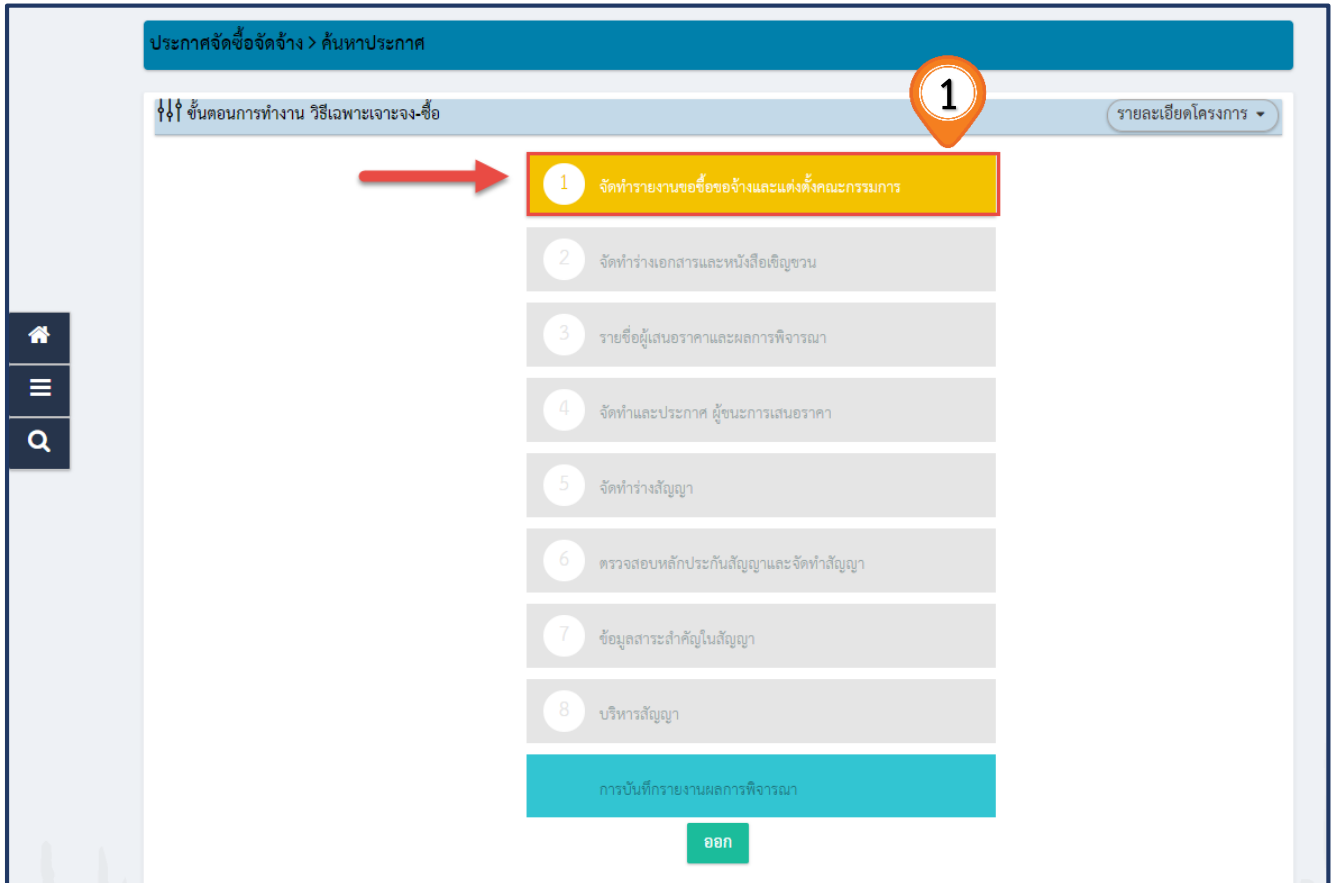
ประกาศจัดซื้อจัดจ้าง > ค้นหาประกาศ

1

ขั้นตอนการทำงาน วิธีเฉพาะเจาะจง-ซื้อ

รายละเอียดโครงการ

1 จัดทำรายงานขอซื้อขอจ้างและแต่งตั้งคณะกรรมการ

2 จัดทำร่างเอกสารและหนังสือเชิญชวน

3 รายชื่อผู้เสนอราคาและผลการพิจารณา

4 จัดทำและประกาศ ผู้ชนะการเสนอราคา

5 จัดทำร่างสัญญา

6 ตรวจสอบหลักประกันสัญญาและจัดทำสัญญา

7 ข้อมูลสาระสำคัญในสัญญา

8 บริหารสัญญา

การบันทึกรายงานผลการพิจารณา

ออก